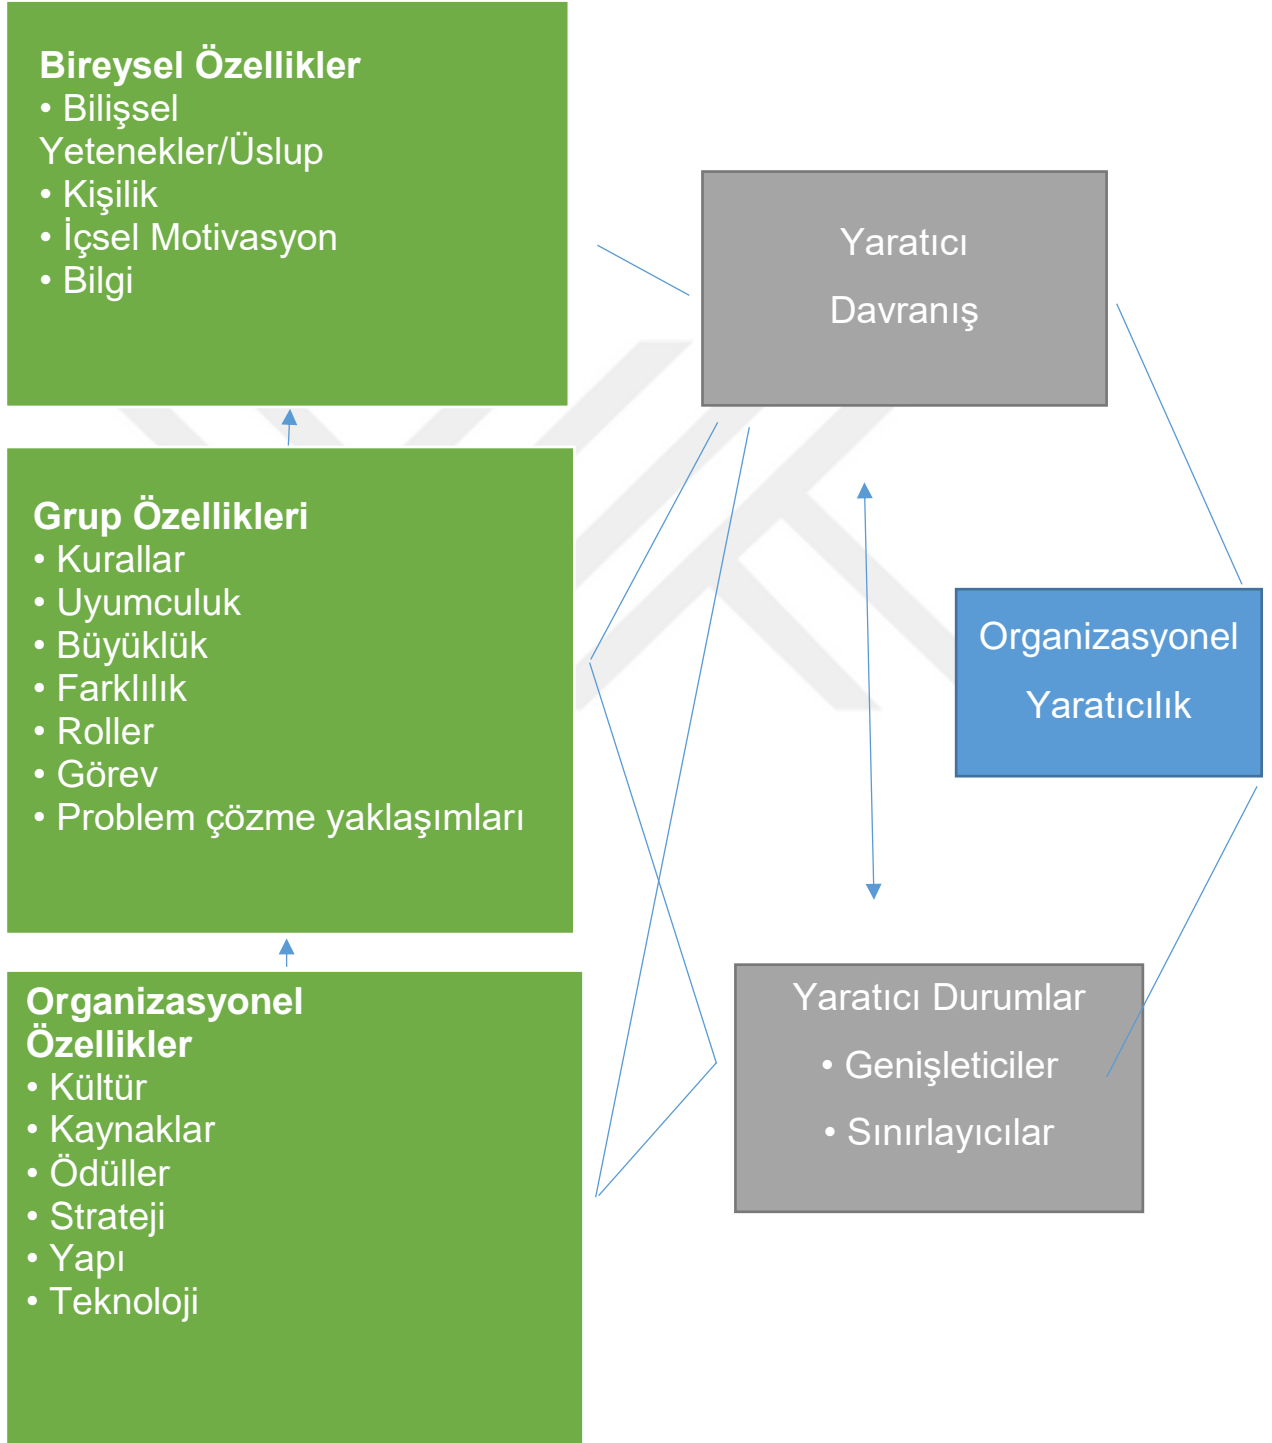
**Bireysel Özellikler**
• Bilişsel Yetenekler/Üslup
• Kişilik
• İçsel Motivasyon
• Bilgi

Yaratıcı Davranış

**Grup Özellikleri**
• Kurallar
• Uyumculuk
• Büyüklük
• Farklılık
• Roller
• Görev
• Problem çözme yaklaşımları

Organizasyonel Yaratıcılık

**Organizasyonel Özellikler**
• Kültür
• Kaynaklar
• Ödüller
• Strateji
• Yapı
• Teknoloji

Yaratıcı Durumlar
• Genişleticiler
• Sınırlayıcılar